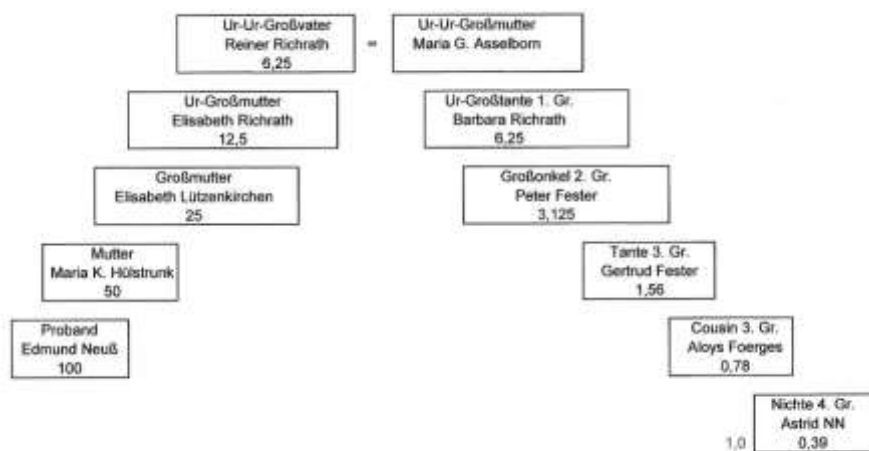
Ur-Ur-Großvater
Reiner Richrath
6,25

=

Ur-Ur-Großmutter
Maria G. Asselborn

Ur-Großmutter
Elisabeth Richrath
12,5

Ur-Großtante 1. Gr.
Barbara Richrath
6,25

Großmutter
Elisabeth Lützenkirchen
25

Großonkel 2. Gr.
Peter Fester
3,125

Mutter
Maria K. Hülstrunk
50

Tante 3. Gr.
Gertrud Fester
1,56

Proband
Edmund Neuß
100

Cousin 3. Gr.
Aloys Foerges
0,78

Nichte 4. Gr.
Astrid NN
0,39

1,0